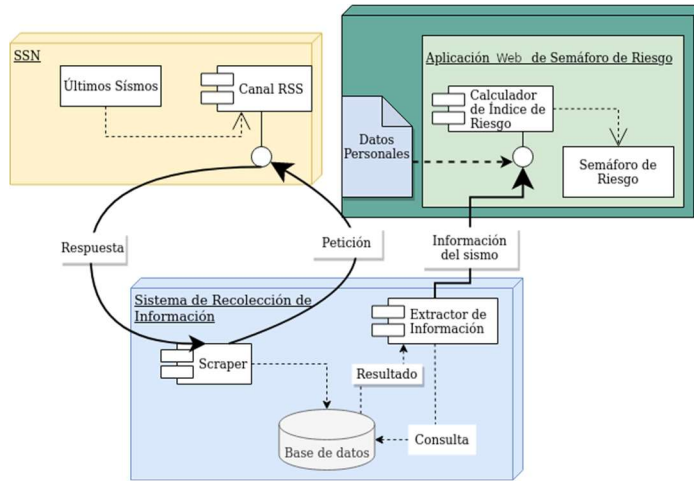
SSN

Últimos Sísmos

Canal RSS

Aplicación Web de Semáforo de Riesgo

Calculador de Índice de Riesgo

Datos Personales

Semáforo de Riesgo

Respuesta

Petición

Información del sismo

Sistema de Recolección de Información

Extractor de Información

Scraper

Resultado

Base de datos

Consulta